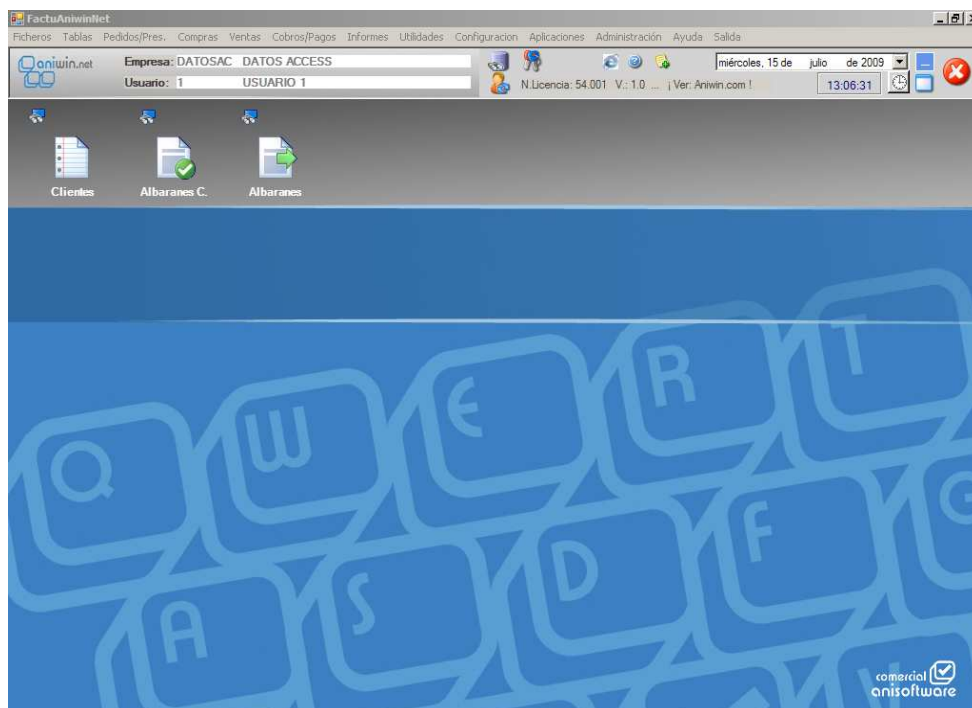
FactuAniwinNet

Ficheros Tablas Pedidos/Pres. Compras Ventas Cobros/Pagos Informes Utilidades Configuracion Aplicaciones Administración Ayuda Salida

aniwin.net

Empresa: DATOSAC DATOS ACCESS

Usuario: 1 USUARIO 1

N.Licencia: 54.001 V.: 1.0 ... ¡ Ver: Aniwin.com !

miércoles, 15 de julio de 2009

13:06:31

Clientes

Albaranes C.

Albaranes

Q W E R T

A S D F G

comercial anisoftware